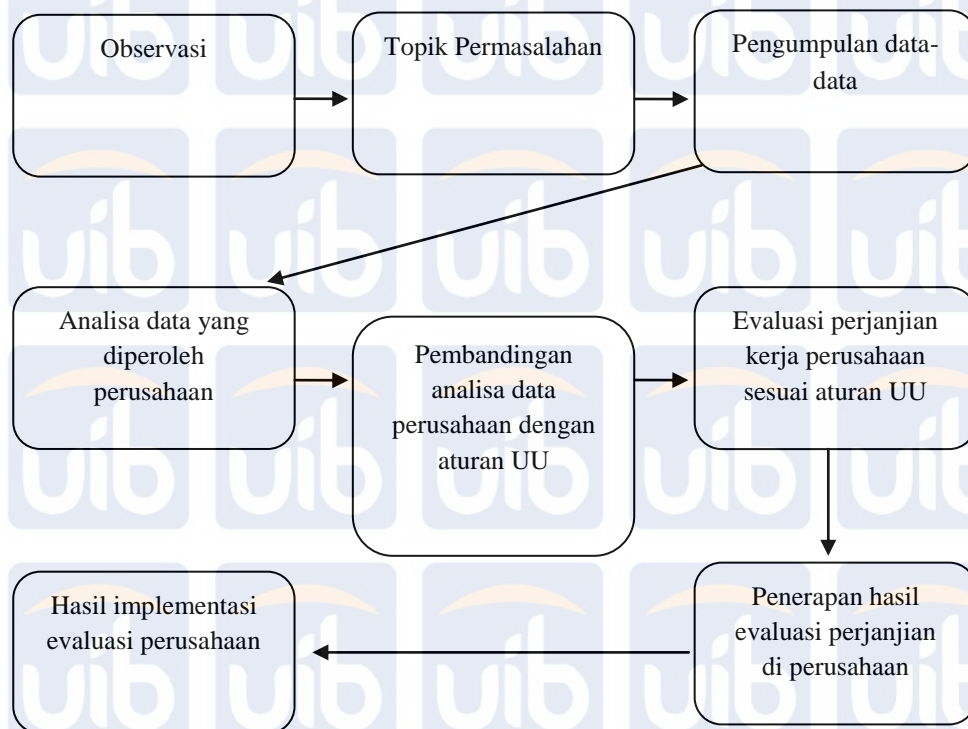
Observasi

Topik Permasalahan

Pengumpulan data-data

Analisa data yang diperoleh perusahaan

Pembandingan analisa data perusahaan dengan aturan UU

Evaluasi perjanjian kerja perusahaan sesuai aturan UU

Penerapan hasil evaluasi perjanjian di perusahaan

Hasil implementasi evaluasi perusahaan